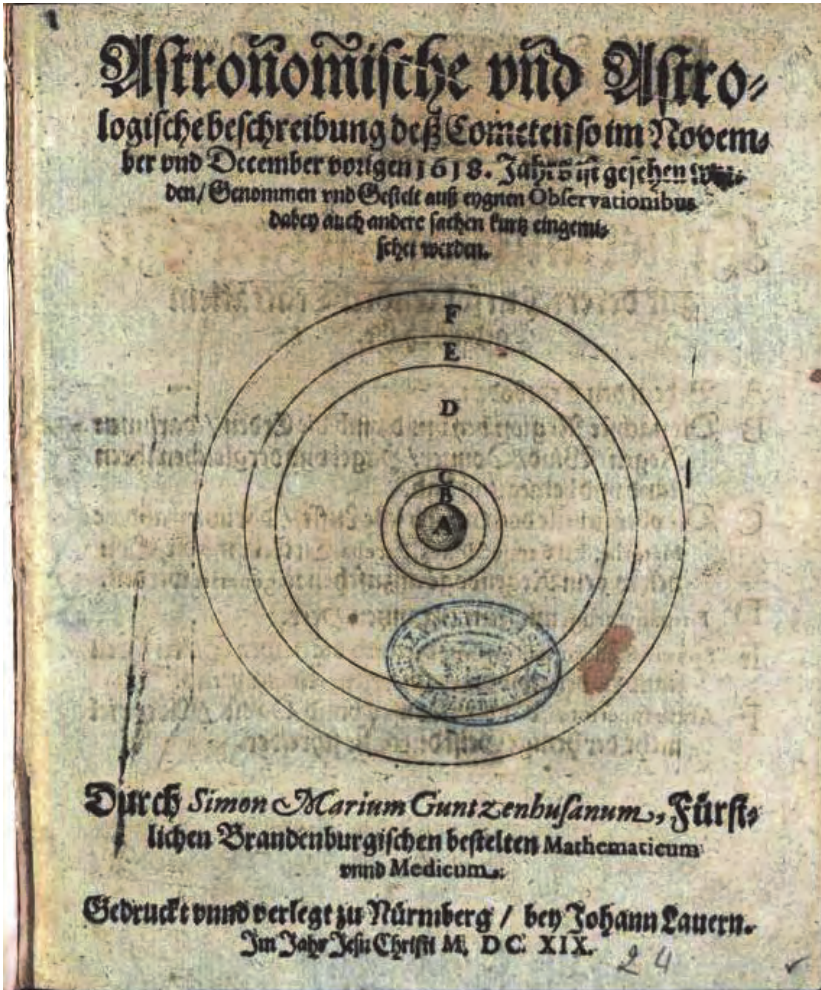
Astronomische vnd Astrologische beschreibung deß Cometen so im November vnd December vorigen 1618. Jahrs ist gesehen worden/ Genommen vnd Gestelt auß eygnen Observationibus dabey auch andere sachen kurtz eingemischet werden.

F

E

D

C

B

A

Durch Simon Marium Guntzenhusanum, Fürstlichen Brandenburgischen bestelten Mathematicum vnnd Medicum.

Gedruckt vnnd verlegt zu Nürmberg / bey Johann Lauern. Im Jahr Jesu Christi M. DC. XIX.

24